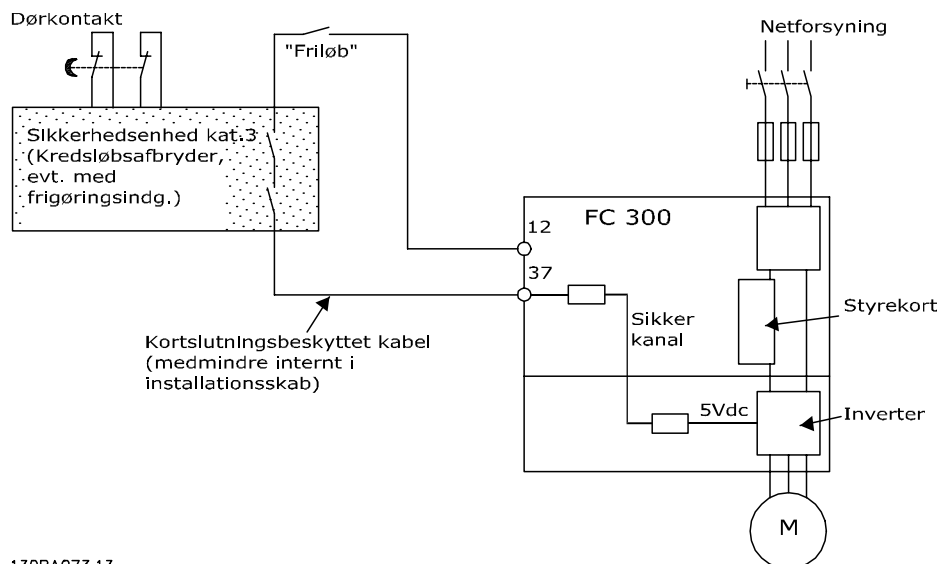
Dørkontakt

"Friløb"

Netforsyning

Sikkerhedsenhed kat.3 (Kredsløbsafbryder, evt. med frigøringsindg.)

FC 300

12

37

Styrekort

Sikker kanal

Kortslutningsbeskyttet kabel (medmindre internt i installationsskab)

5Vdc

Inverter

M

130BA073.13